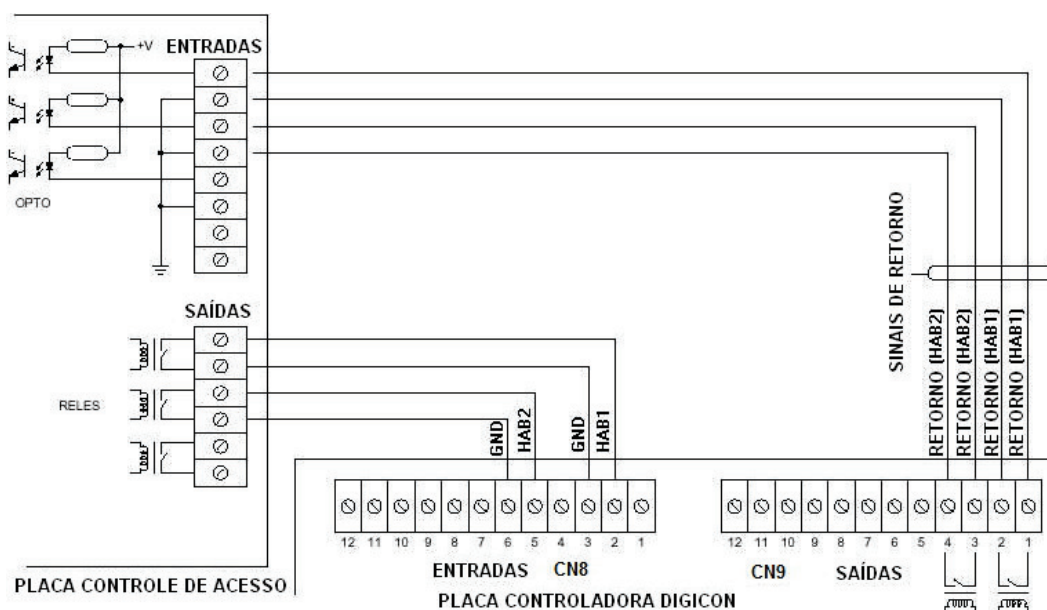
+V ENTRADAS

OPTO

SAÍDAS

RELES

PLACA CONTROLE DE ACESSO

GND HAB2 GND HAB1

12 11 10 9 8 7 6 5 4 3 2 1

ENTRADAS CN8

PLACA CONTROLADORA DIGICON

SINAIS DE RETORNO

RETORNO (HAB2) RETORNO (HAB2) RETORNO (HAB1) RETORNO (HAB1)

12 11 10 9 8 7 6 5 4 3 2 1

CN9 SAÍDAS